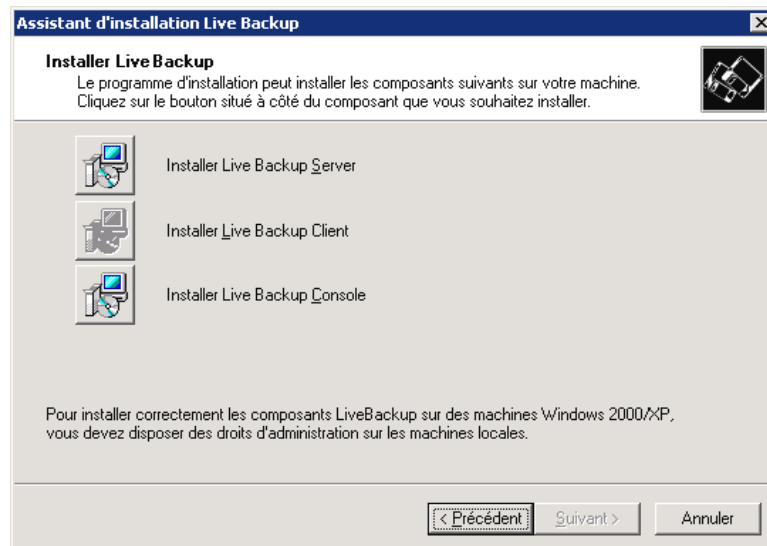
Assistant d'installation Live Backup

Installer Live Backup
Le programme d'installation peut installer les composants suivants sur votre machine. Cliquez sur le bouton situé à côté du composant que vous souhaitez installer.

Installer Live Backup Server

Installer Live Backup Client

Installer Live Backup Console

Pour installer correctement les composants LiveBackup sur des machines Windows 2000/XP, vous devez disposer des droits d'administration sur les machines locales.

< Précédent

Suivant >

Annuler